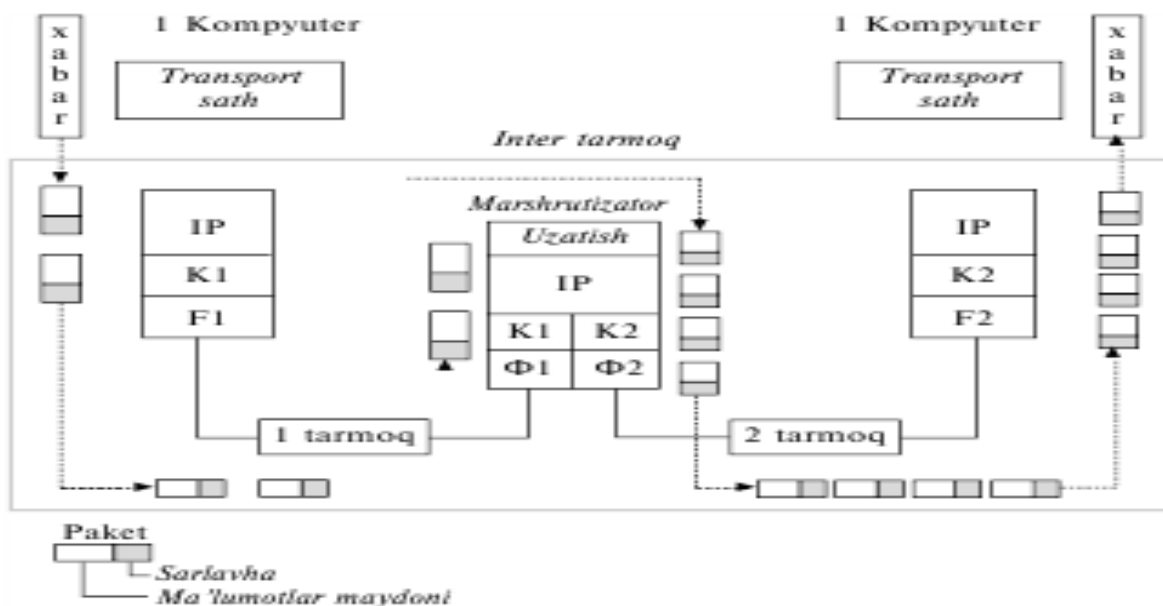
x
a
b
a
r

1 Kompyuter

Transport sath

1 Kompyuter

Transport sath

x
a
b
a
r

Inter tarmoq

IP
K1
F1

Marshrutizator
Uzatish
IP
K1 | K2
Ф1 | Ф2

IP
K2
F2

1 tarmoq

2 tarmoq

Paket
Sarlavha
Ma'lumotlar maydoni